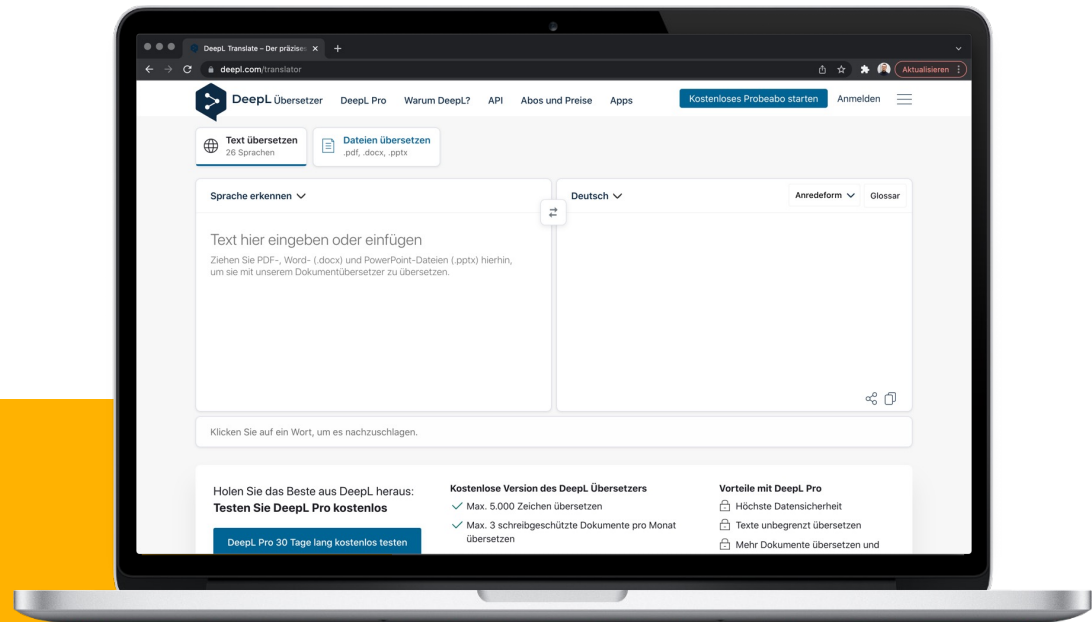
DeepL Translate – Der präziseste ×

deepl.com/translator

Aktualisieren

DeepL Übersetzer DeepL Pro Warum DeepL? API Abos und Preise Apps Kostenloses Probeabo starten Anmelden

Text übersetzen
26 Sprachen

Dateien übersetzen
.pdf, .docx, .pptx

Sprache erkennen

Deutsch

Anredeform Glossar

Text hier eingeben oder einfügen

Ziehen Sie PDF-, Word- (.docx) und PowerPoint-Dateien (.pptx) hierhin, um sie mit unserem Dokumentübersetzer zu übersetzen.

Klicken Sie auf ein Wort, um es nachzuschlagen.

Holen Sie das Beste aus DeepL heraus:
Testen Sie DeepL Pro kostenlos

DeepL Pro 30 Tage lang kostenlos testen

Kostenlose Version des DeepL Übersetzers

Max. 5.000 Zeichen übersetzen

Max. 3 schreibgeschützte Dokumente pro Monat übersetzen

Vorteile mit DeepL Pro

Höchste Datensicherheit

Texte unbegrenzt übersetzen

Mehr Dokumente übersetzen und